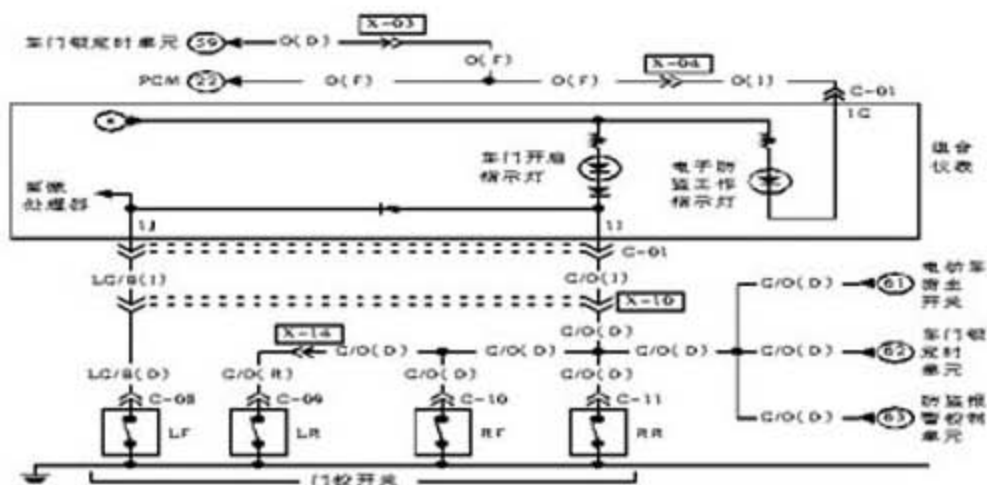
车门锁定时单元 59 O(D) X-03 O(F)
PCM 22 O(F) O(F) X-04 O(1) C-01 1C
车门开启指示灯
电子防盗工作指示灯
组合仪表
至微处理器
1J 1I
C-01
LG/B(1) G/O(1)
X-10
G/O(D) 61 电动车窗主开关
X-14 G/O(D) G/O(D) G/O(D) G/O(D) 62 车门锁定时单元
LG/B(D) G/O(R) G/O(D) G/O(D)
C-08 C-09 C-10 C-11 G/O(D) 63 防盗报警控制单元
LF LR RF RR
门控开关